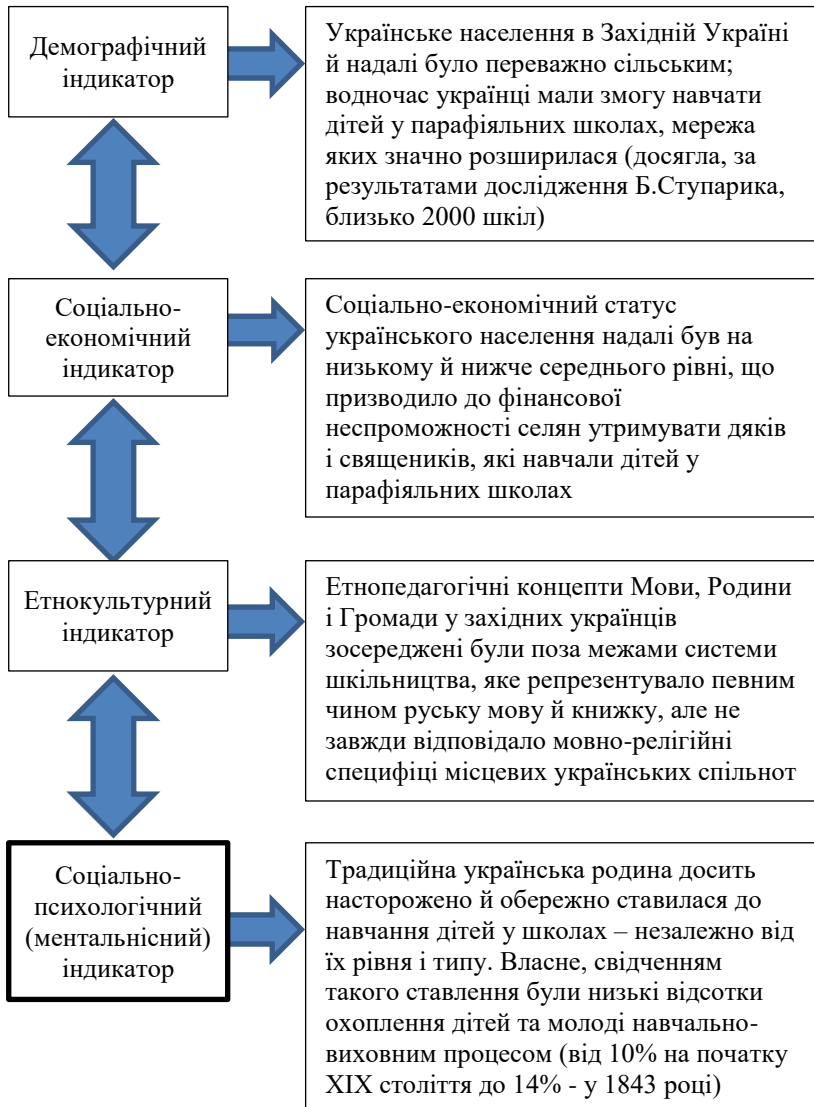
Демографічний індикатор

Українське населення в Західній Україні й надалі було переважно сільським; водночас українці мали змогу навчати дітей у парафіяльних школах, мережа яких значно розширилася (досягла, за результатами дослідження Б.Ступарика, близько 2000 шкіл)

Соціально-економічний індикатор

Соціально-економічний статус українського населення надалі був на низькому й нижче середнього рівні, що призводило до фінансової неспроможності селян утримувати дяків і священиків, які навчали дітей у парафіяльних школах

Етнокультурний індикатор

Етнопедагогічні концепти Мови, Родини і Громади у західних українців зосереджені були поза межами системи шкільництва, яке репрезентувало певним чином руську мову й книжку, але не завжди відповідало мовно-релігійні специфіці місцевих українських спільнот

Соціально-психологічний (ментальнісний) індикатор

Традиційна українська родина досить насторожено й обережно ставилася до навчання дітей у школах – незалежно від їх рівня і типу. Власне, свідченням такого ставлення були низькі відсотки охоплення дітей та молоді навчально-виховним процесом (від 10% на початку ХІХ століття до 14% - у 1843 році)